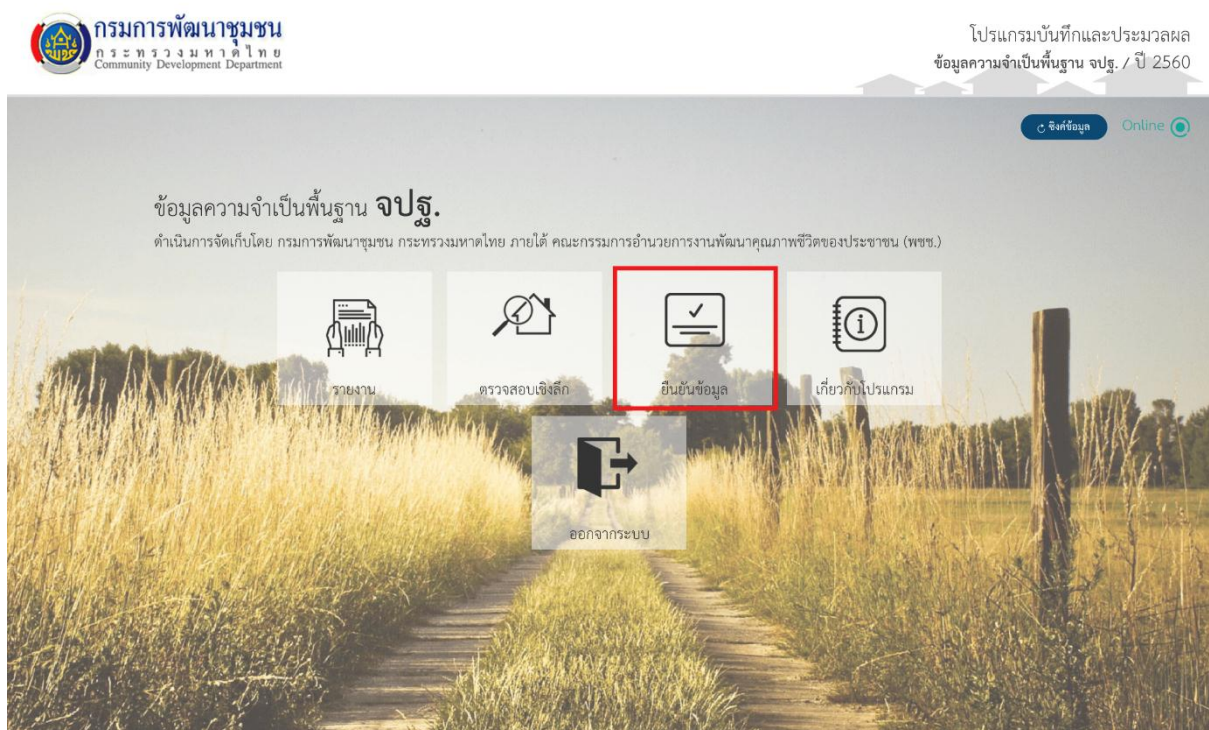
กรมการพัฒนาชุมชน
กระทรวงมหาดไทย
Community Development Department

โปรแกรมบันทึกและประมวลผล
ข้อมูลความจำเป็นพื้นฐาน จปฐ. / ปี 2560

ซิงค์ข้อมูล

Online

ข้อมูลความจำเป็นพื้นฐาน จปฐ.

ดำเนินการจัดเก็บโดย กรมการพัฒนาชุมชน กระทรวงมหาดไทย ภายใต้ คณะกรรมการอำนวยการงานพัฒนาคุณภาพชีวิตของประชาชน (พชช.)

รายงาน

ตรวจสอบเชิงลึก

ยืนยันข้อมูล

เกี่ยวกับโปรแกรม

ออกจากระบบ